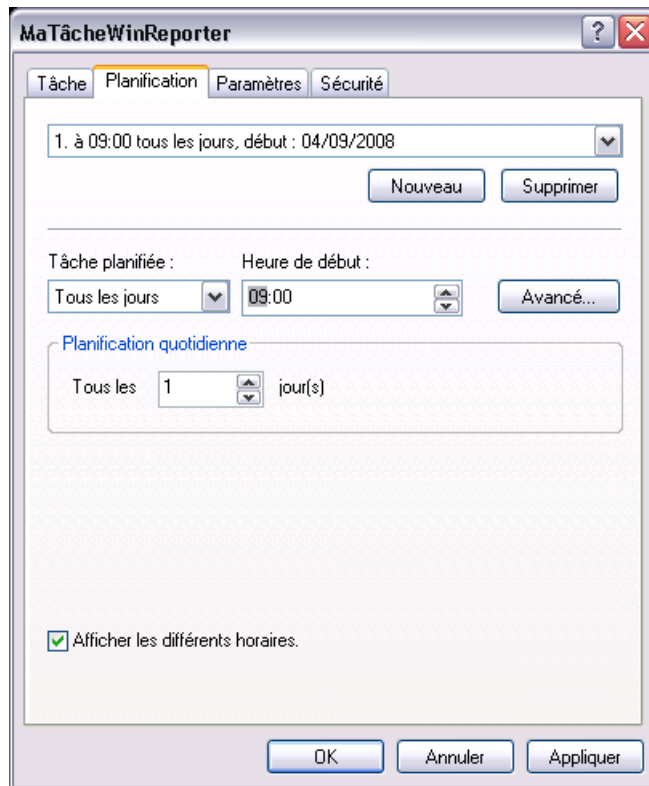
MaTâcheWinReporter

Tâche | Planification | Paramètres | Sécurité

1. à 09:00 tous les jours, début : 04/09/2008

Nouveau | Supprimer

Tâche planifiée :
Tous les jours

Heure de début :
09:00

Avancé...

Planification quotidienne
Tous les 1 jour(s)

Afficher les différents horaires.

OK | Annuler | Appliquer